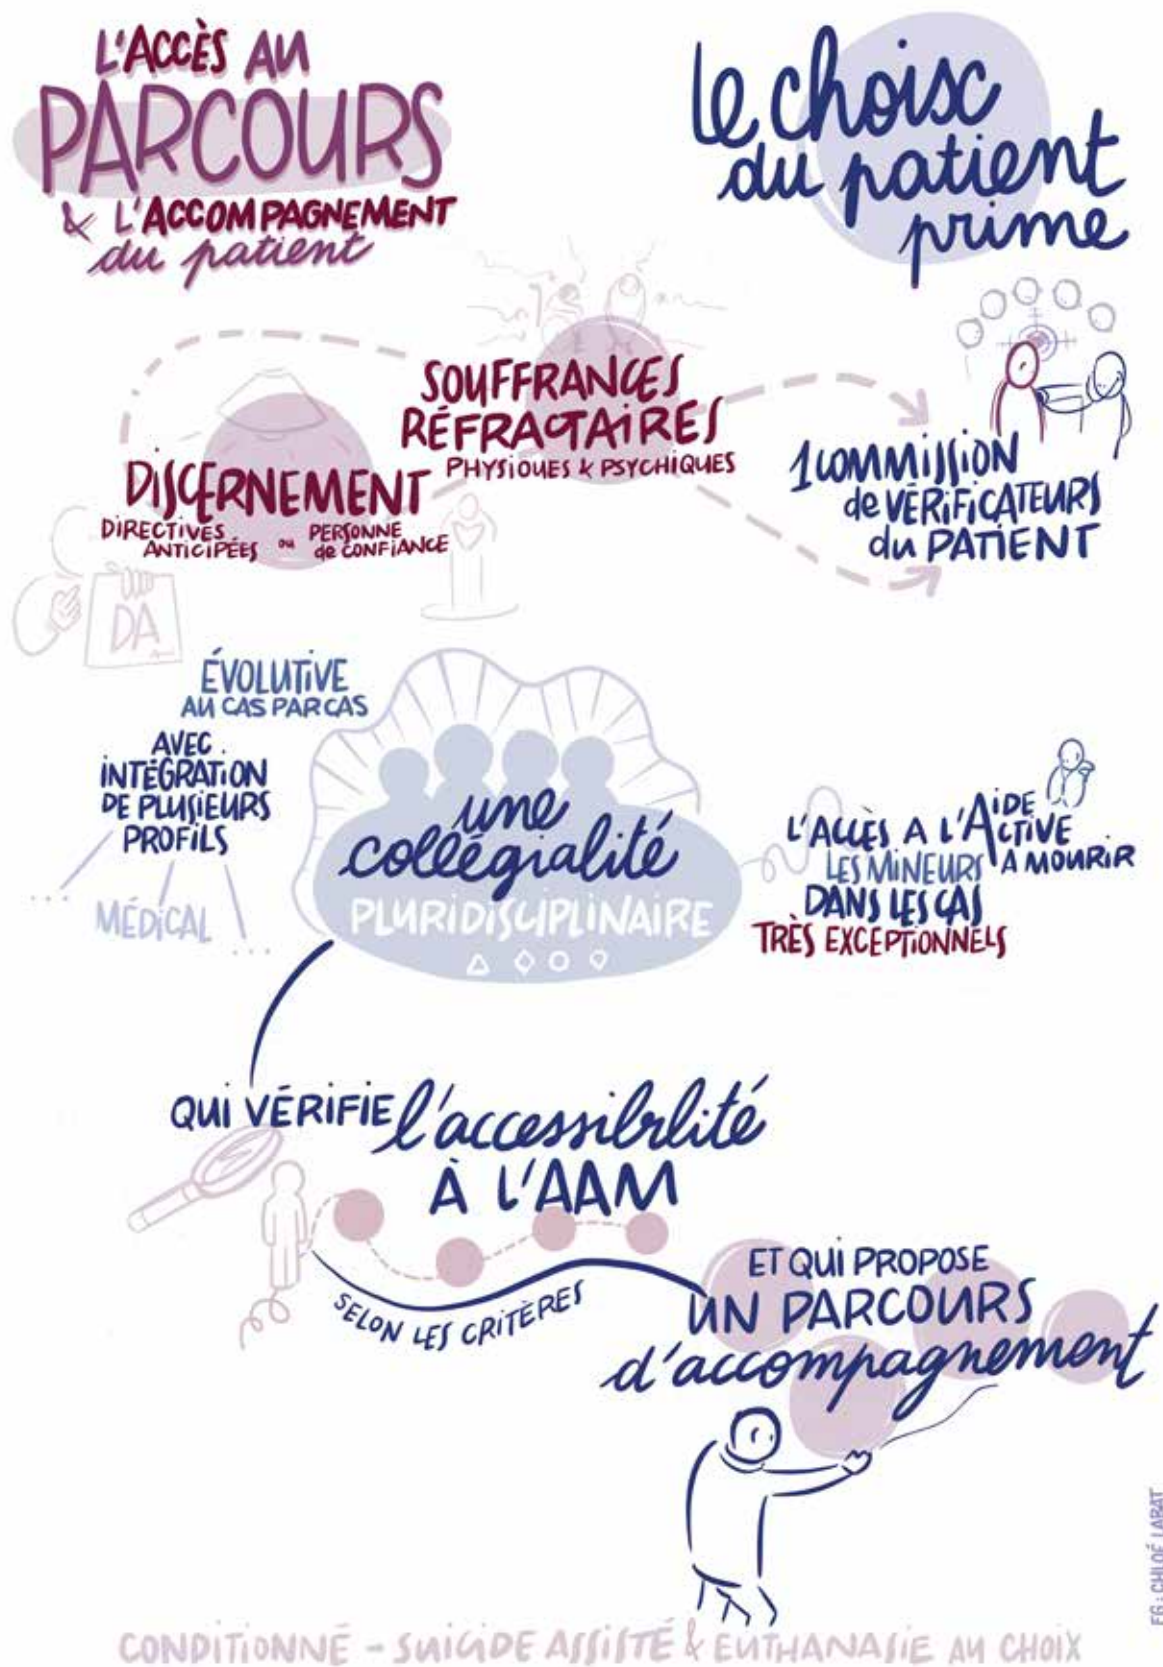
L'ACCÈS AU PARCOURS & L'ACCOMPAGNEMENT du patient

le choisc du patient prime

SOUFFRANCES RÉFRACTAIRES
PHYSIQUES & PSYCHIQUES

DISCERNEMENT
DIRECTIVES ANTICIPÉES ou PERSONNE de CONFIANCE

DA

1 COMMISSION de VÉRIFICATEURS du PATIENT

ÉVOLUTIVE AU CAS PAR CAS

AVEC INTÉGRATION DE PLUSIEURS PROFILS

MÉDICAL

une collégialité
PLURIDISCIPLINAIRE

L'ACCÈS A L'AIDE ACTIVE A MOURIR
LES MINEURS
DANS LES CAS
TRÈS EXCEPTIONNELS

QUI VÉRIFIE l'accessibilité À L'AAM

SELON LES CRITÈRES

ET QUI PROPOSE UN PARCOURS d'accompagnement

CONDITIONNÉ - SUICIDE ASSISTÉ & EUTHANASIE AU CHOIX

FG : CHLOÉ LABAT